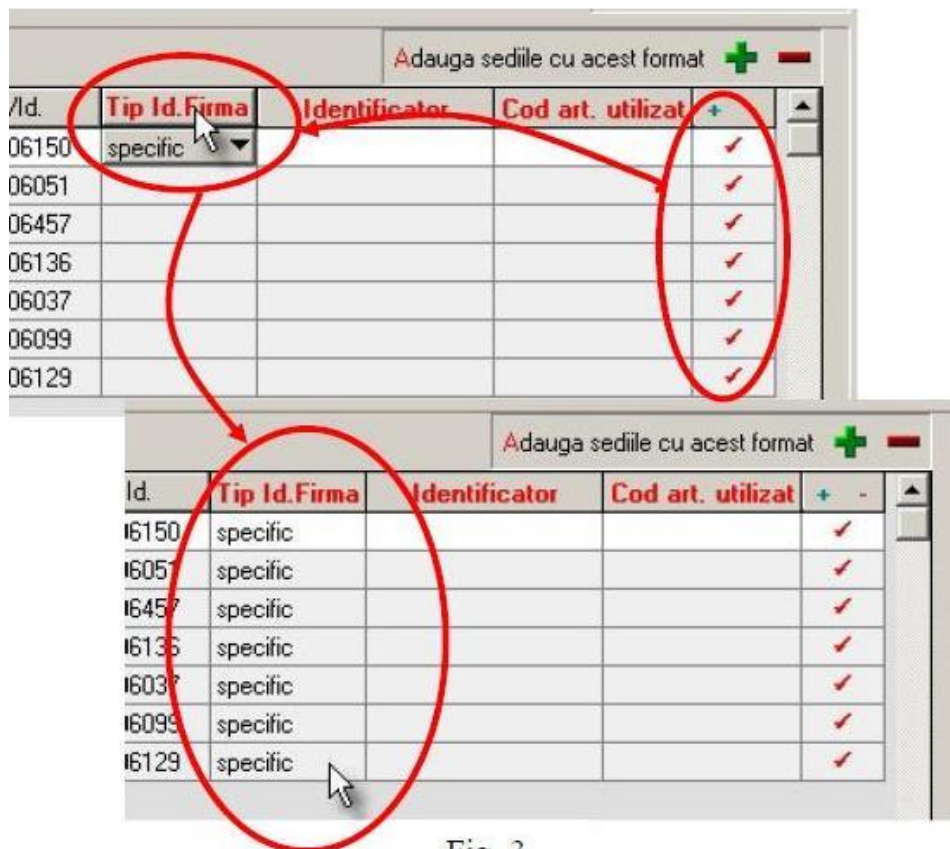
Adauga sediile cu acest format

| /Id. | Tip Id.Firma | Identificator | Cod art. utilizat | + |
|---|---|---|---|---|
| 06150 | specific | | | ✓ |
| 06051 | | | | ✓ |
| 06457 | | | | ✓ |
| 06136 | | | | ✓ |
| 06037 | | | | ✓ |
| 06099 | | | | ✓ |
| 06129 | | | | ✓ |

Adauga sediile cu acest format

| Id. | Tip Id.Firma | Identificator | Cod art. utilizat | + - |
|---|---|---|---|---|
| 6150 | specific | | | ✓ |
| 6051 | specific | | | ✓ |
| 6457 | specific | | | ✓ |
| 6136 | specific | | | ✓ |
| 6037 | specific | | | ✓ |
| 6099 | specific | | | ✓ |
| 6129 | specific | | | ✓ |

Fig. 3